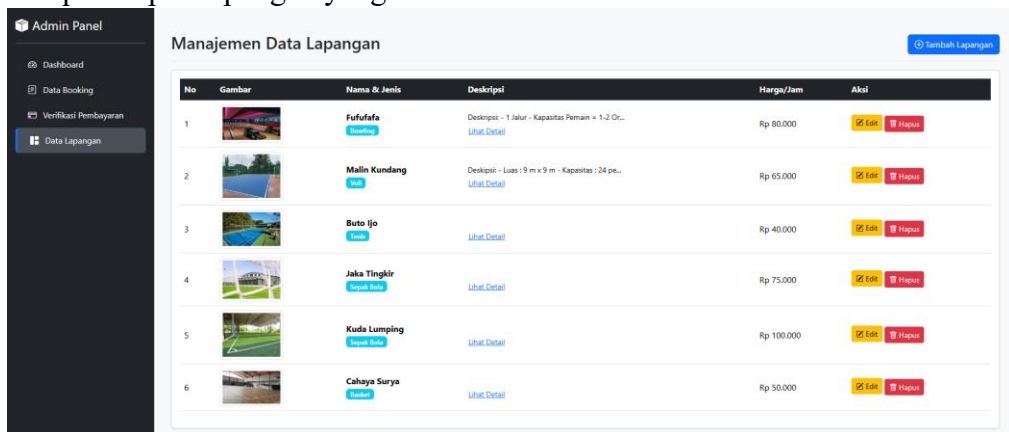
Admin Panel

Dashboard

Data Booking

Verifikasi Pembayaran

Data Lapangan

Manajemen Data Lapangan

Tambah Lapangan

| No | Gambar | Nama & Jenis | Deskripsi | Harga/Jam | Aksi |
|---|---|---|---|---|---|
| 1 | | Fufufafa Bowling | Deskripsc - 1 Jalur - Kapasitas Pemain = 1-2 Or... Lihat Detail | Rp 80.000 | Edit Hapus |
| 2 | | Malin Kundang Voli | Deskipsi: - Luas : 9 m x 9 m - Kapasitas : 24 pe... Lihat Detail | Rp 65.000 | Edit Hapus |
| 3 | | Buto Ijo Tenis | Lihat Detail | Rp 40.000 | Edit Hapus |
| 4 | | Jaka Tingkir Sepak Bola | Lihat Detail | Rp 75.000 | Edit Hapus |
| 5 | | Kuda Lumping Sepak Bola | Lihat Detail | Rp 100.000 | Edit Hapus |
| 6 | | Cahaya Surya Basket | Lihat Detail | Rp 50.000 | Edit Hapus |